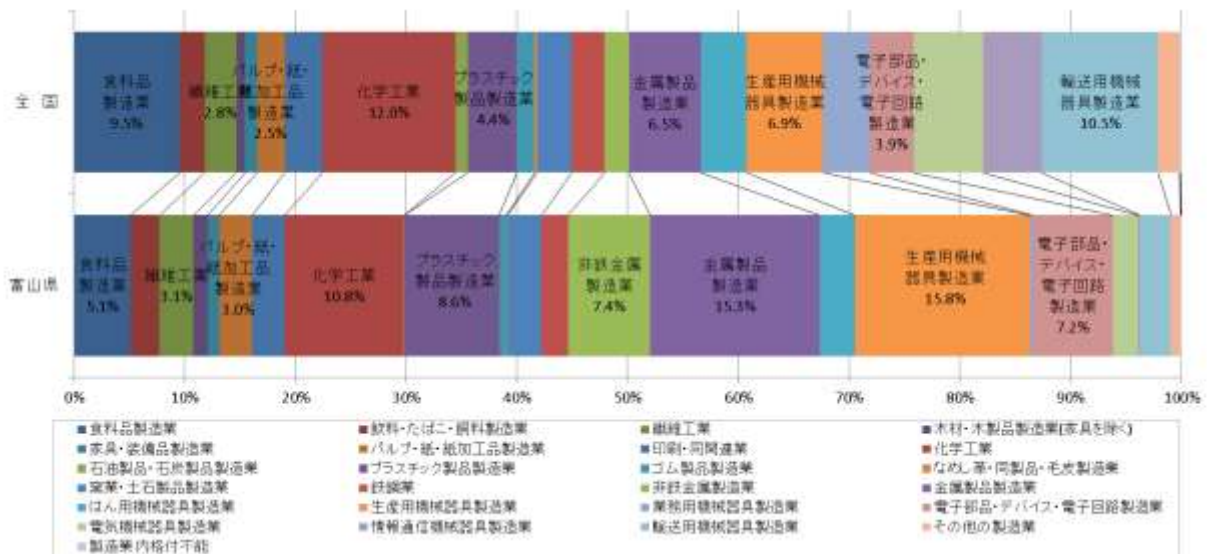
全国

食料品製造業 9.5%

繊維工業 2.8%

パルプ・紙・紙加工品製造業 2.5%

化学工業 12.0%

プラスチック製品製造業 4.4%

金属製品製造業 6.5%

生産用機械器具製造業 6.9%

電子部品・デバイス・電子回路製造業 3.9%

輸送用機械器具製造業 10.5%

富山県

食料品製造業 5.1%

繊維工業 3.1%

パルプ・紙・紙加工品製造業 3.0%

化学工業 10.8%

プラスチック製品製造業 8.6%

非鉄金属製造業 7.4%

金属製品製造業 15.3%

生産用機械器具製造業 15.8%

電子部品・デバイス・電子回路製造業 7.2%

0% 10% 20% 30% 40% 50% 60% 70% 80% 90% 100%

■食料品製造業 ■飲料・たばこ・飼料製造業 ■繊維工業 ■木材・木製品製造業(家具を除く)
■家具・装備品製造業 ■パルプ・紙・紙加工品製造業 ■印刷・同関連業 ■化学工業
■石油製品・石炭製品製造業 ■プラスチック製品製造業 ■ゴム製品製造業 ■なめし革・同製品・毛皮製造業
■窯業・土石製品製造業 ■鉄鋼業 ■非鉄金属製造業 ■金属製品製造業
■はん用機械器具製造業 ■生産用機械器具製造業 ■業務用機械器具製造業 ■電子部品・デバイス・電子回路製造業
■電気機械器具製造業 ■情報通信機械器具製造業 ■輸送用機械器具製造業 ■その他の製造業
■製造業内格付不能